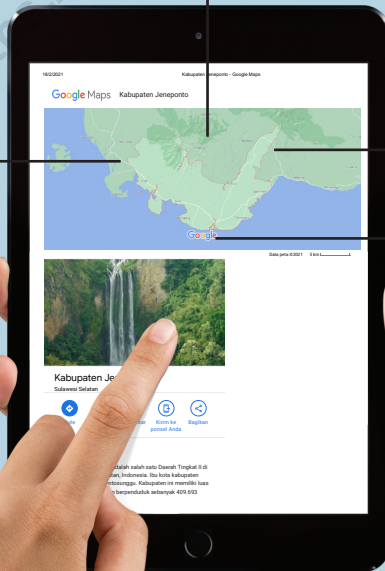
18/2/2021

Kabupaten Jeneponto - Google Maps

Google Maps Kabupaten Jeneponto

Google

Data peta ©2021 5 km

Kabupaten Je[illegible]

Sulawesi Selatan

Rute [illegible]

Kirim ke ponsel Anda

Bagikan

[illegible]adalah salah satu Daerah Tingkat II di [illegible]tan, Indonesia. Ibu kota kabupaten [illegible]ontosunggu. Kabupaten ini memiliki luas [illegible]n berpenduduk sebanyak 409.693